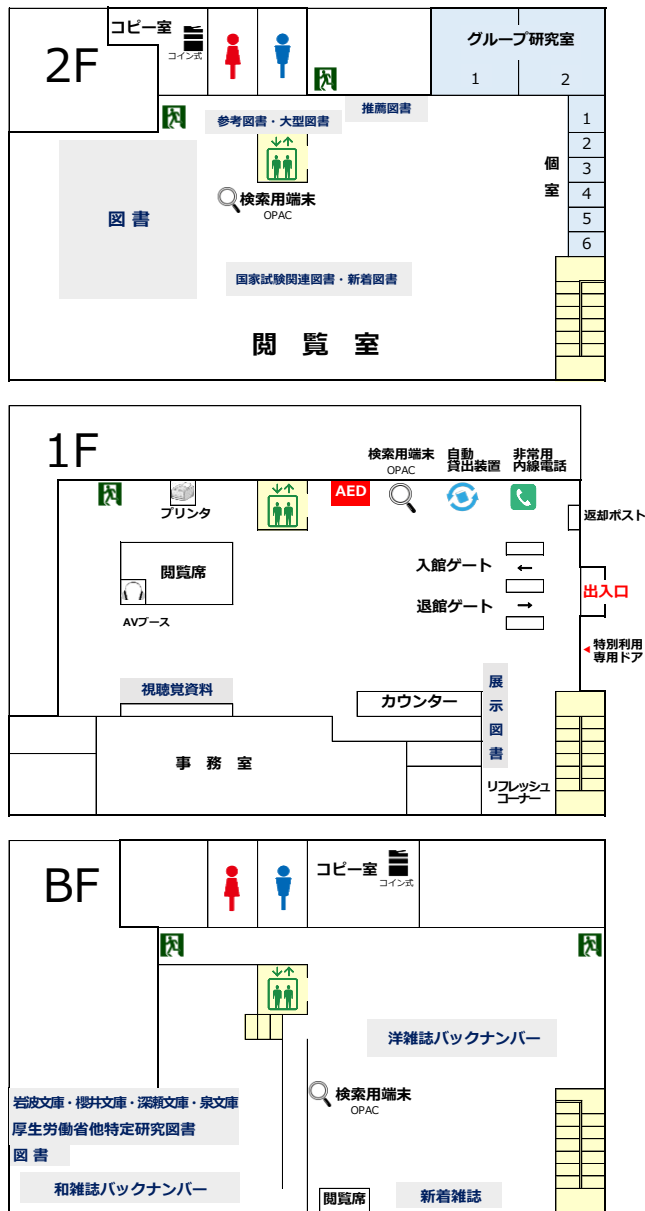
2F

コピー室
コイン式

グループ研究室
1
2

参考図書・大型図書

推薦図書

1
2
3
4
5
6
個
室

図書

検索用端末
OPAC

国家試験関連図書・新着図書

閲覧室

1F

検索用端末
OPAC

自動
貸出装置

非常用
内線電話

AED

プリンタ

返却ポスト

閲覧席

入館ゲート

退館ゲート

出入口

AVブース

特別利用
専用ドア

視聴覚資料

カウンター

展示図書

事務室

リフレッシュ
コーナー

BF

コピー室
コイン式

洋雑誌バックナンバー

検索用端末
OPAC

岩波文庫・櫻井文庫・深瀬文庫・泉文庫
厚生労働省他特定研究図書
図書

和雑誌バックナンバー

閲覧席

新着雑誌